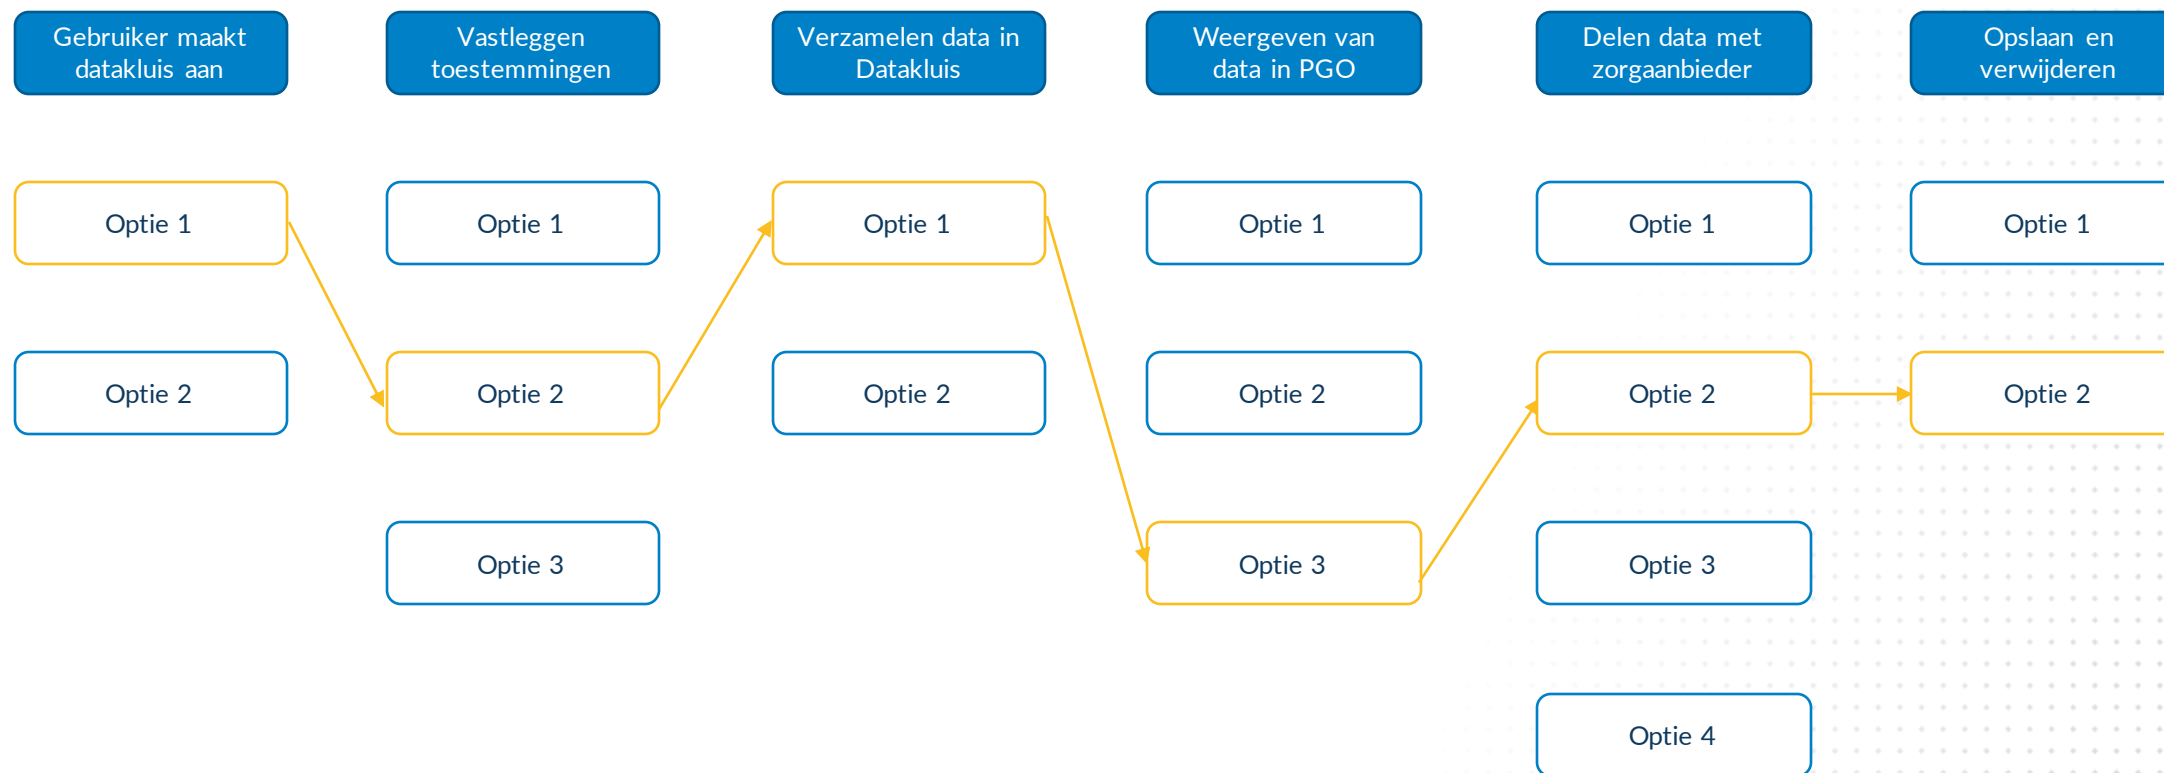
Gebruiker maakt datakluis aan

Optie 1

Optie 2

Vastleggen toestemmingen

Optie 1

Optie 2

Optie 3

Verzamelen data in Datakluis

Optie 1

Optie 2

Weergeven van data in PGO

Optie 1

Optie 2

Optie 3

Delen data met zorgaanbieder

Optie 1

Optie 2

Optie 3

Optie 4

Opslaan en verwijderen

Optie 1

Optie 2